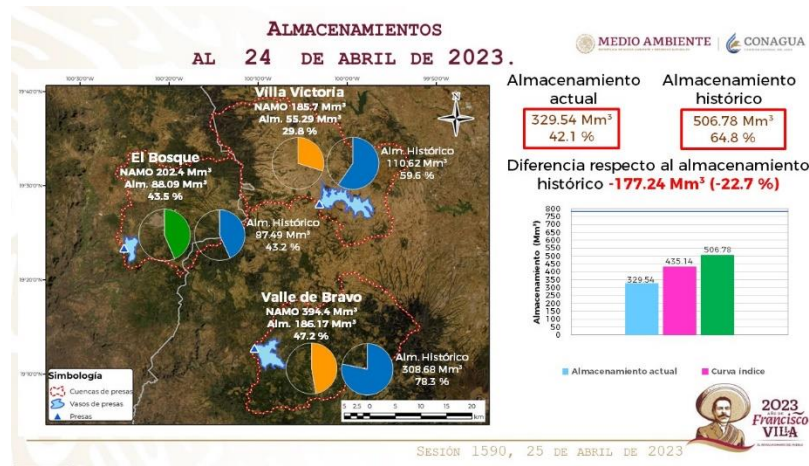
ALMACENAMIENTOS AL 24 DE ABRIL DE 2023.

MEDIO AMBIENTE | CONAGUA

100°20'0"W 100°10'0"W 100°0'0"W 99°50'0"W

19°40'0"N 19°30'0"N 19°20'0"N 19°10'0"N

Villa Victoria
NAMO 185.7 Mm³
Alm. 55.29 Mm³
29.8 %

Alm. Histórico
110.62 Mm³
59.5 %

El Bosque
NAMO 202.4 Mm³
Alm. 88.09 Mm³
43.5 %

Alm. Histórico
87.49 Mm³
43.2 %

Valle de Bravo
NAMO 394.4 Mm³
Alm. 186.17 Mm³
47.2 %

Alm. Histórico
308.68 Mm³
78.3 %

Simbología
Cuencas de presas
Vasos de presas
Presas

5 2.5 0 5 10 15 20 km

Almacenamiento actual
329.54 Mm³
42.1 %

Almacenamiento histórico
506.78 Mm³
64.8 %

Diferencia respecto al almacenamiento histórico -177.24 Mm³ (-22.7 %)

Almacenamiento (Mm³)
800 750 700 650 600 550 500 450 400 350 300 250 200 150 100 50 0

329.54 435.14 506.78

Almacenamiento actual Curva índice

2023 Francisco VILLA

SESIÓN 1590, 25 DE ABRIL DE 2023